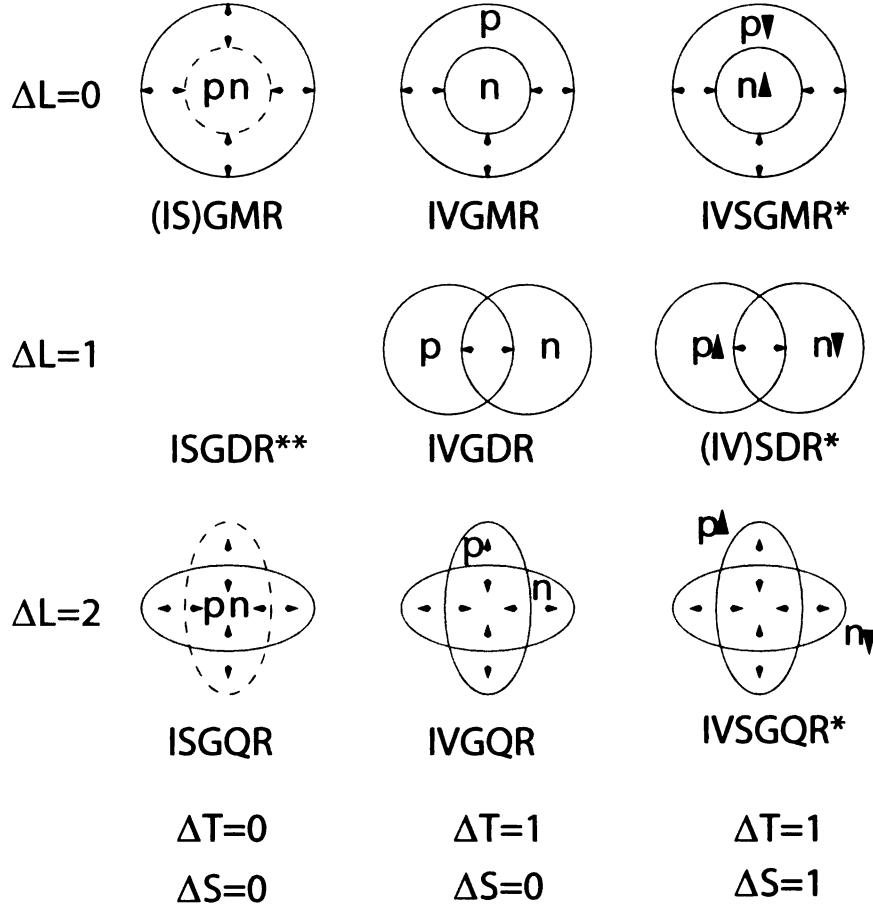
$\Delta L=0$

pn

(IS)GMR

p

n

IVGMR

p

n

IVSGMR*

$\Delta L=1$

ISGDR**

p

n

IVGDR

p

n

(IV)SDR*

$\Delta L=2$

pn

ISGQR

p

n

IVGQR

p

n

IVSGQR*

$\Delta T=0$

$\Delta S=0$

$\Delta T=1$

$\Delta S=0$

$\Delta T=1$

$\Delta S=1$